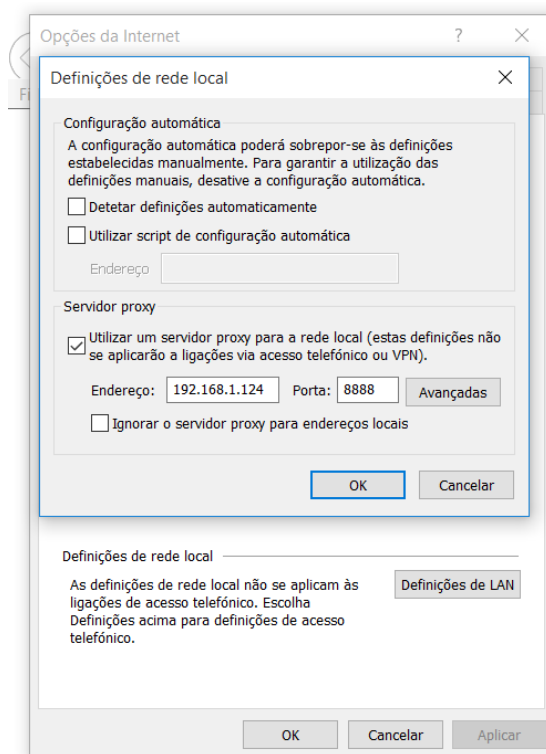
Opções da Internet

?

×

Fi

Definições de rede local

×

Configuração automática

A configuração automática poderá sobrepor-se às definições estabelecidas manualmente. Para garantir a utilização das definições manuais, desative a configuração automática.

Detetar definições automaticamente

Utilizar script de configuração automática

Endereço

Servidor proxy

Utilizar um servidor proxy para a rede local (estas definições não se aplicarão a ligações via acesso telefónico ou VPN).

Endereço: 192.168.1.124 Porta: 8888 Avançadas

Ignorar o servidor proxy para endereços locais

OK Cancelar

Definições de rede local

As definições de rede local não se aplicam às ligações de acesso telefónico. Escolha Definições acima para definições de acesso telefónico.

Definições de LAN

OK Cancelar Aplicar